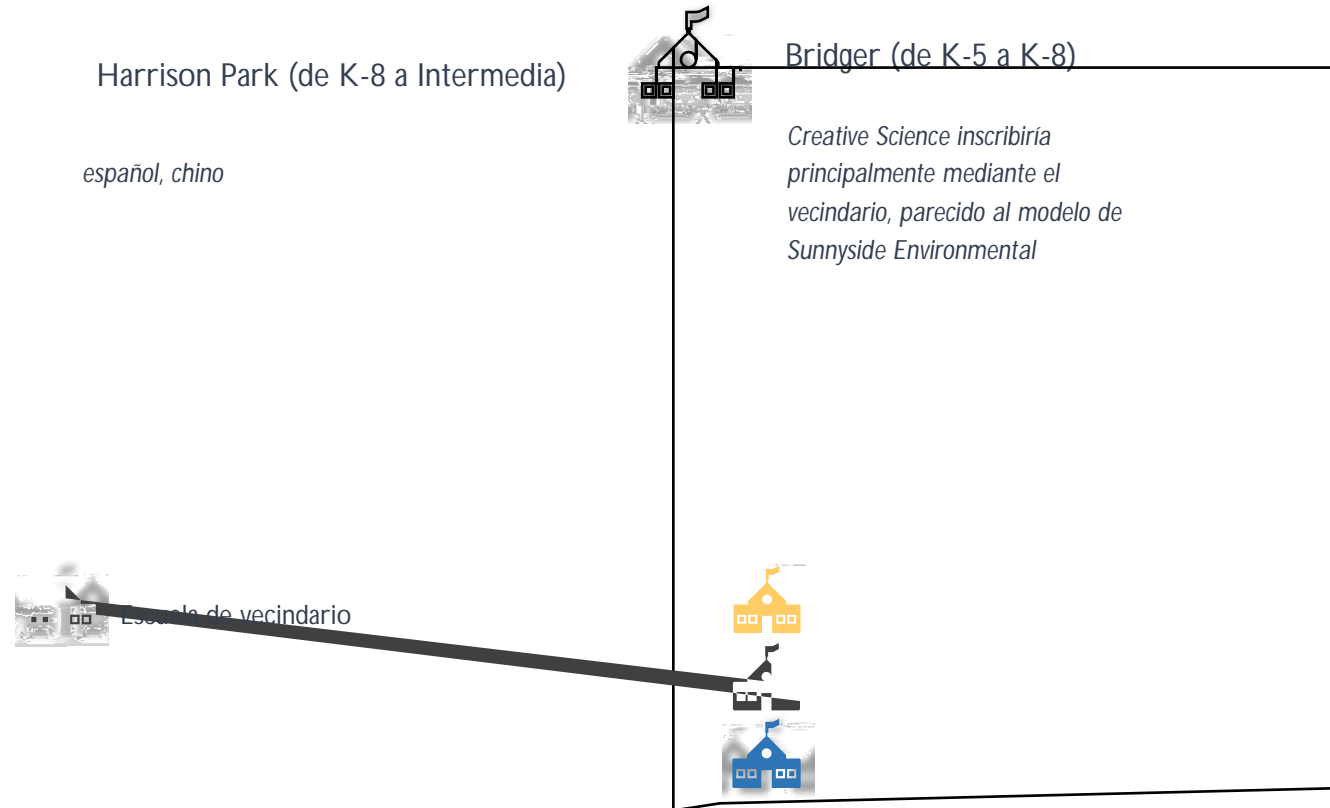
Harrison Park (de K-8 a Intermedia)

español, chino

Bridger (de K-5 a K-8)

Creative Science inscribiría principalmente mediante el vecindario, parecido al modelo de Sunnyside Environmental

Escuela de vecindario